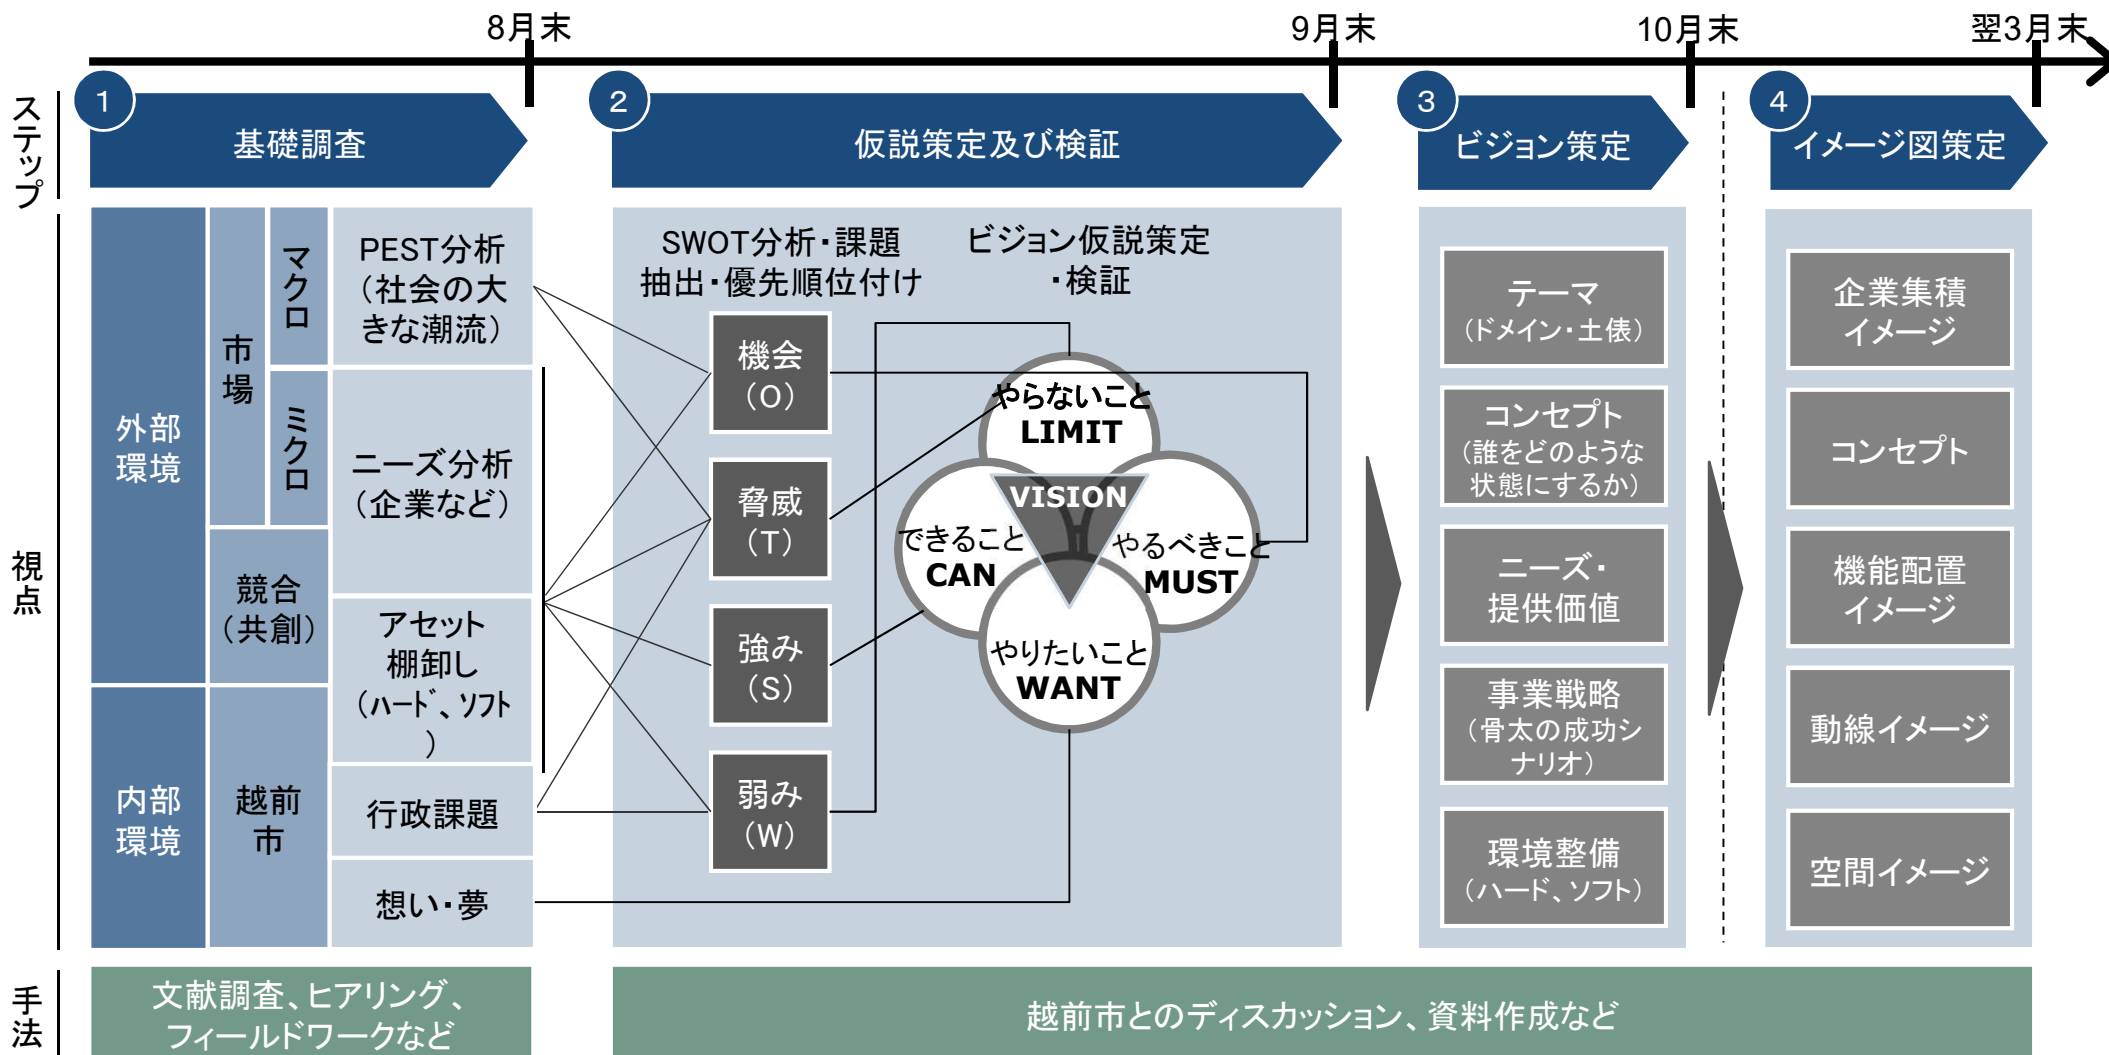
8月末 9月末 10月末 翌3月末

ステップ

1 基礎調査

2 仮説策定及び検証

3 ビジョン策定

4 イメージ図策定

視点

外部環境

市場

マクロ

ミクロ

PEST分析（社会の大きな潮流）

ニーズ分析（企業など）

競合（共創）

アセット棚卸し（ハード、ソフト）

内部環境

越前市

行政課題

想い・夢

SWOT分析・課題抽出・優先順位付け

機会（O）

脅威（T）

強み（S）

弱み（W）

ビジョン仮説策定・検証

やらないこと LIMIT

VISION

できること CAN

やるべきこと MUST

やりたいこと WANT

テーマ（ドメイン・土俵）

コンセプト（誰をどのような状態にするか）

ニーズ・提供価値

事業戦略（骨太の成功シナリオ）

環境整備（ハード、ソフト）

企業集積イメージ

コンセプト

機能配置イメージ

動線イメージ

空間イメージ

手法

文献調査、ヒアリング、フィールドワークなど

越前市とのディスカッション、資料作成など